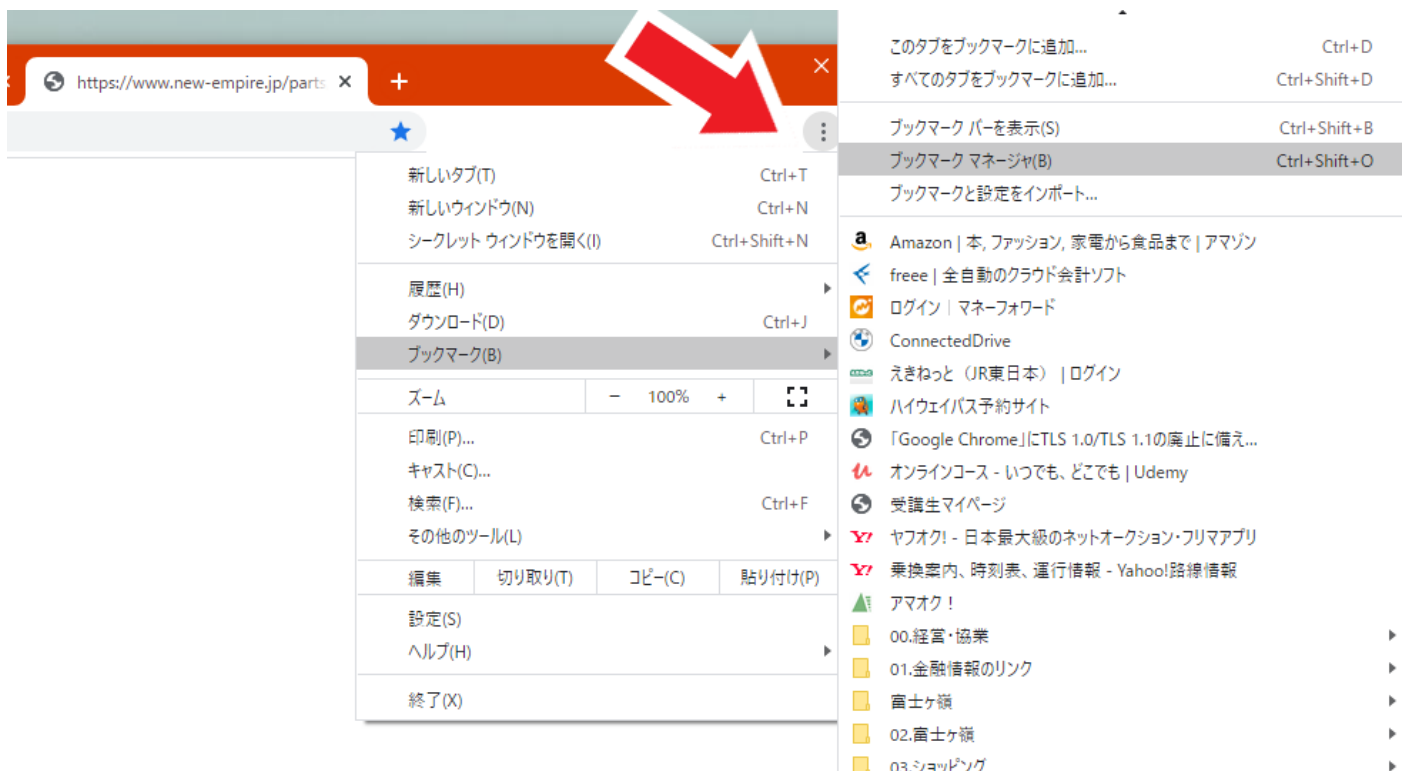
https://www.new-empire.jp/parts ×
+
×

新しいタブ(T) Ctrl+T
新しいウィンドウ(N) Ctrl+N
シークレット ウィンドウを開く(I) Ctrl+Shift+N
履歴(H)
ダウンロード(D) Ctrl+J
ブックマーク(B)
ズーム − 100% +
印刷(P)... Ctrl+P
キャスト(C)...
検索(F)... Ctrl+F
その他のツール(L)
編集 切り取り(T) コピー(C) 貼り付け(P)
設定(S)
ヘルプ(H)
終了(X)

このタブをブックマークに追加... Ctrl+D
すべてのタブをブックマークに追加... Ctrl+Shift+D
ブックマーク バーを表示(S) Ctrl+Shift+B
ブックマーク マネージャ(B) Ctrl+Shift+O
ブックマークと設定をインポート...
Amazon | 本, ファッション, 家電から食品まで | アマゾン
freee | 全自動のクラウド会計ソフト
ログイン | マネーフォワード
ConnectedDrive
えきねっと（JR東日本） | ログイン
ハイウェイパス予約サイト
「Google Chrome」にTLS 1.0/TLS 1.1の廃止に備え...
オンラインコース - いつでも、どこでも | Udemy
受講生マイページ
ヤフオク! - 日本最大級のネットオークション・フリマアプリ
乗換案内、時刻表、運行情報 - Yahoo!路線情報
アマオク！
00.経営・協業
01.金融情報のリンク
富士ケ嶺
02.富士ケ嶺
03.ショッピング